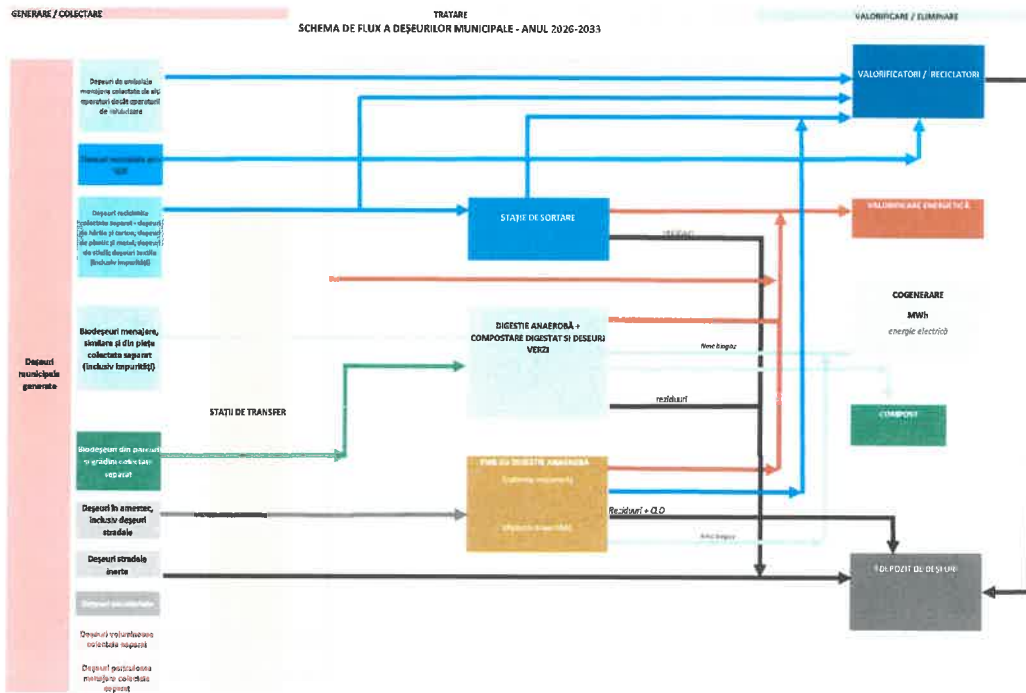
GENERARE / COLECTARE

TRATARE

SCHEMA DE FLUX A DEȘEURILOR MUNICIPALE - ANUL 2026-2033

VALORIFICARE / ELIMINARE

Deșeuri municipale generate

Deșeuri de ambalaje menajere colectate de alți operatori decât operatorii de salubrizare

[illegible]

Deșeuri reciclabile colectate separat - deșeuri de hârtie și carton, deșeuri de plastic și metal, deșeuri de sticlă, deșeuri textile (inclusiv impurități)

Biodeșeuri menajere, similare și din piețe colectate separat (inclusiv impurități)

Biodeșeuri din parcuri și grădini colectate separat

Deșeuri în amestec, inclusiv deșeuri stradale

Deșeuri stradale inerte

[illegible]

Deșeuri voluminoase colectate separat

Deșeuri periculoase menajere colectate separat

STAȚII DE TRANSFER

STAȚIE DE SORTARE

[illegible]

DIGESTIE ANAEROBĂ + COMPOSTARE DIGESTAT ȘI DEȘEURI VERZI

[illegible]

reziduuri

TMB CU DIGESTIE ANAEROBĂ

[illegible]

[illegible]

Reziduuri + CLO

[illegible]

VALORIFICATORI / RECICLATORI

VALORIFICARE ENERGETICĂ

COGENERARE

MWh

energie electrică

COMPOST

DEPOZIT DE DEȘEURI